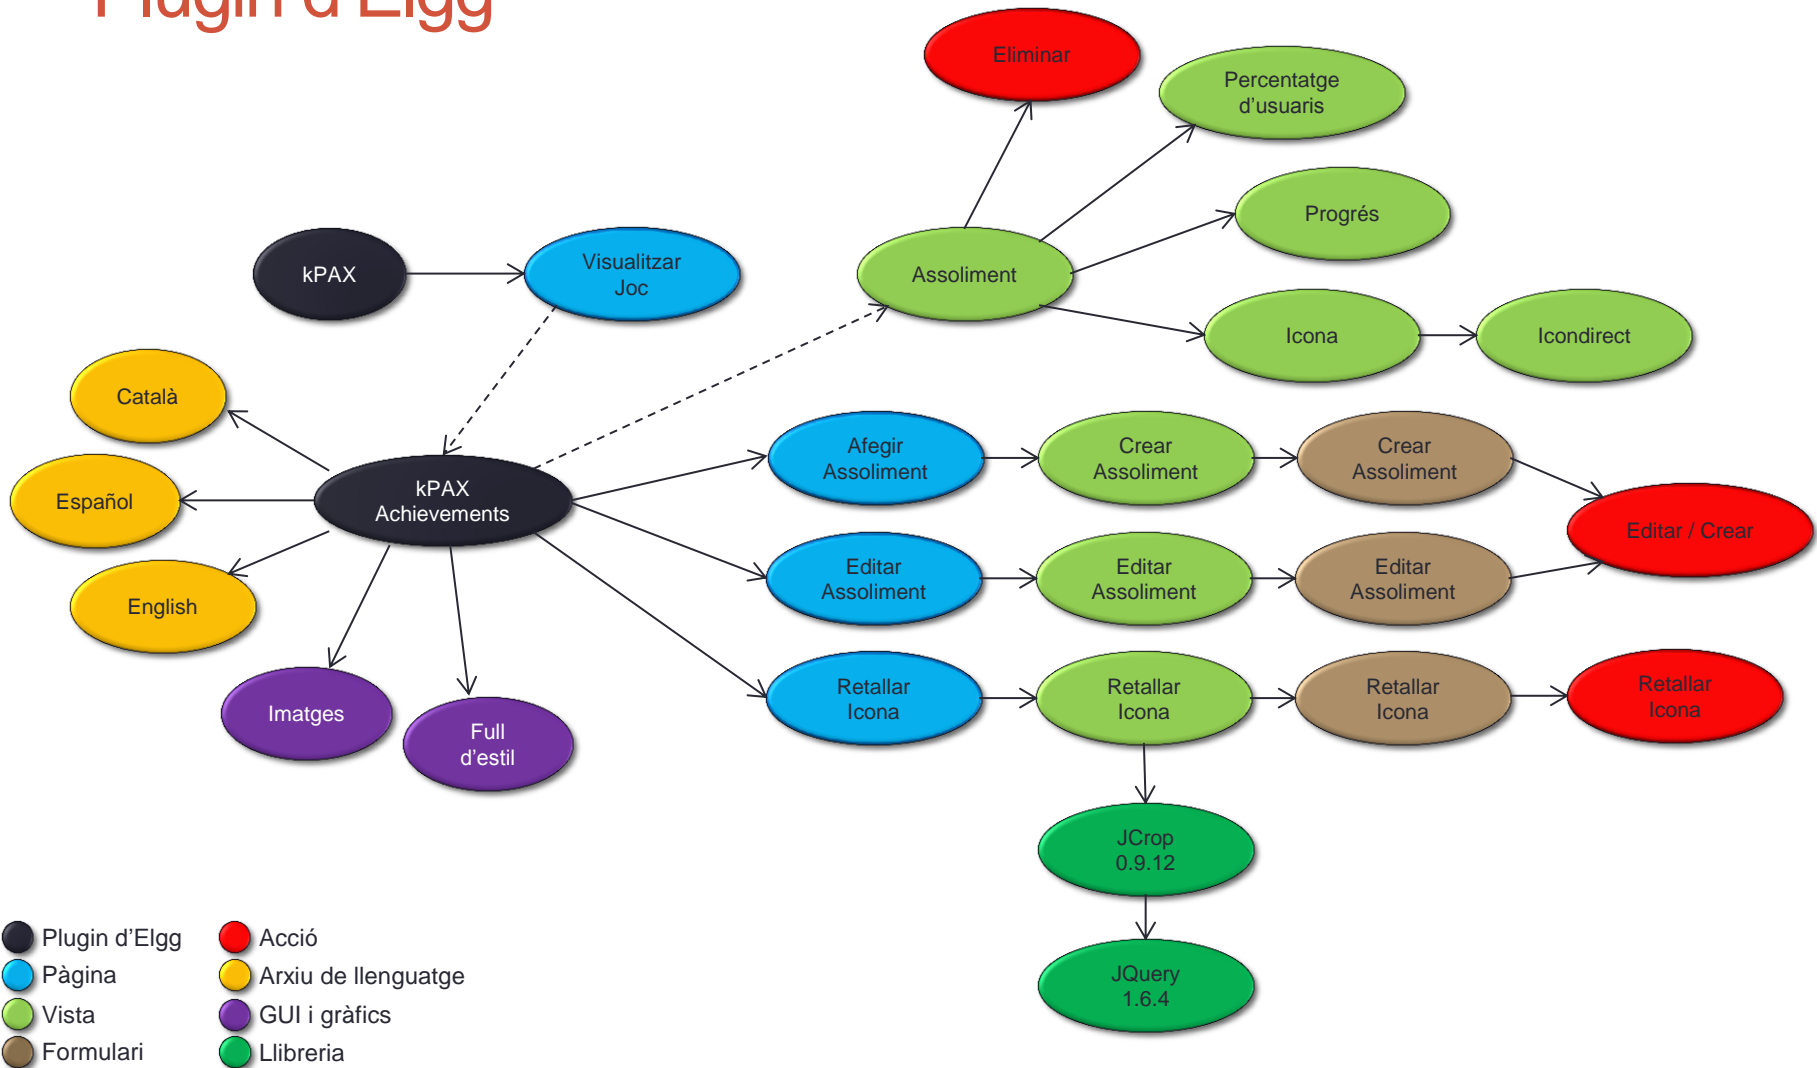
Plugin d'Elgg

Eliminar

Percentatge d'usuaris

Progrés

kPAX

Visualitzar Joc

Assoliment

Icona

Icondirect

Català

Español

kPAX Achievements

English

Afegir Assoliment

Crear Assoliment

Crear Assoliment

Editar / Crear

Editar Assoliment

Editar Assoliment

Editar Assoliment

Imatges

Full d'estil

Retallar Icona

Retallar Icona

Retallar Icona

Retallar Icona

JCrop 0.9.12

JQuery 1.6.4

Plugin d'Elgg
Pàgina
Vista
Formulari
Acció
Arxiu de llenguatge
GUI i gràfics
Llibreria